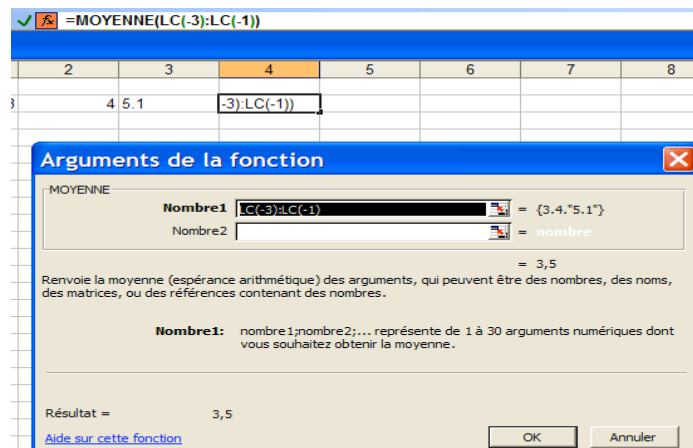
=MOYENNE(LC(-3):LC(-1))

| 2 | 3 | 4 | 5 | 6 | 7 | 8 |
|---|---|---|---|---|---|---|
| 4 | 5.1 | -3):LC(-1)) | | | | |

Arguments de la fonction

MOYENNE

Nombre1 LC(-3):LC(-1) = {3.4."5.1"}

Nombre2 = nombre

= 3,5

Renvoie la moyenne (espérance arithmétique) des arguments, qui peuvent être des nombres, des noms, des matrices, ou des références contenant des nombres.

Nombre1: nombre1;nombre2;... représente de 1 à 30 arguments numériques dont vous souhaitez obtenir la moyenne.

Résultat = 3,5

Aide sur cette fonction

OK Annuler